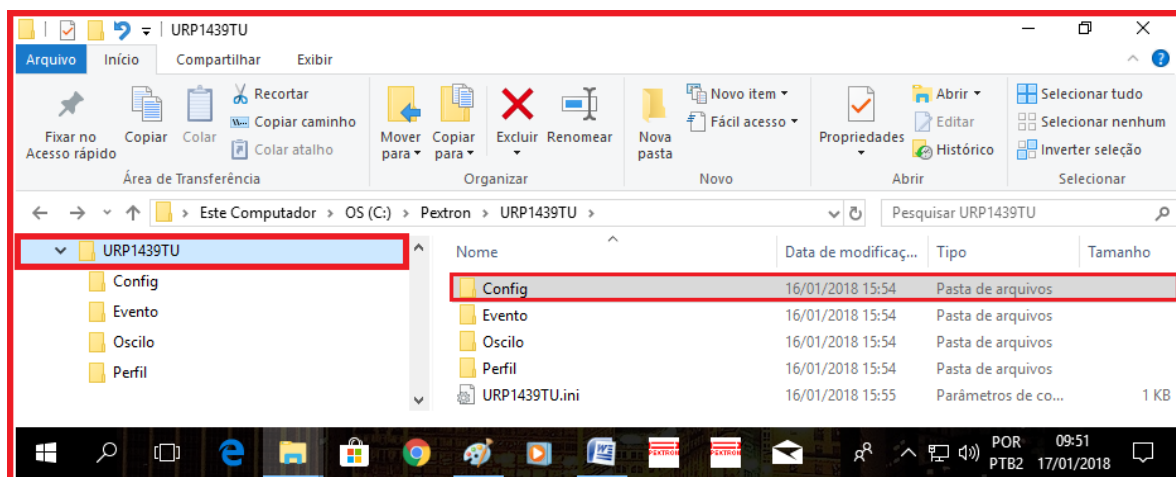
URP1439TU

Arquivo Início Compartilhar Exibir

Fixar no Acesso rápido
Copiar
Colar
Recortar
Copiar caminho
Colar atalho
Área de Transferência

Mover para
Copiar para
Excluir
Renomear
Organizar

Nova pasta
Novo item
Fácil acesso
Novo

Propriedades
Abrir
Editar
Histórico
Abrir

Selecionar tudo
Selecionar nenhum
Inverter seleção
Selecionar

Este Computador > OS (C:) > Pextron > URP1439TU >

Pesquisar URP1439TU

URP1439TU
Config
Evento
Oscilo
Perfil

| Nome | Data de modificaç... | Tipo | Tamanho |
|---|---|---|---|
| Config | 16/01/2018 15:54 | Pasta de arquivos | |
| Evento | 16/01/2018 15:54 | Pasta de arquivos | |
| Oscilo | 16/01/2018 15:54 | Pasta de arquivos | |
| Perfil | 16/01/2018 15:54 | Pasta de arquivos | |
| URP1439TU.ini | 16/01/2018 15:55 | Parâmetros de co... | 1 KB |

PEXTRON PEXTRON

POR PTB2 09:51 17/01/2018